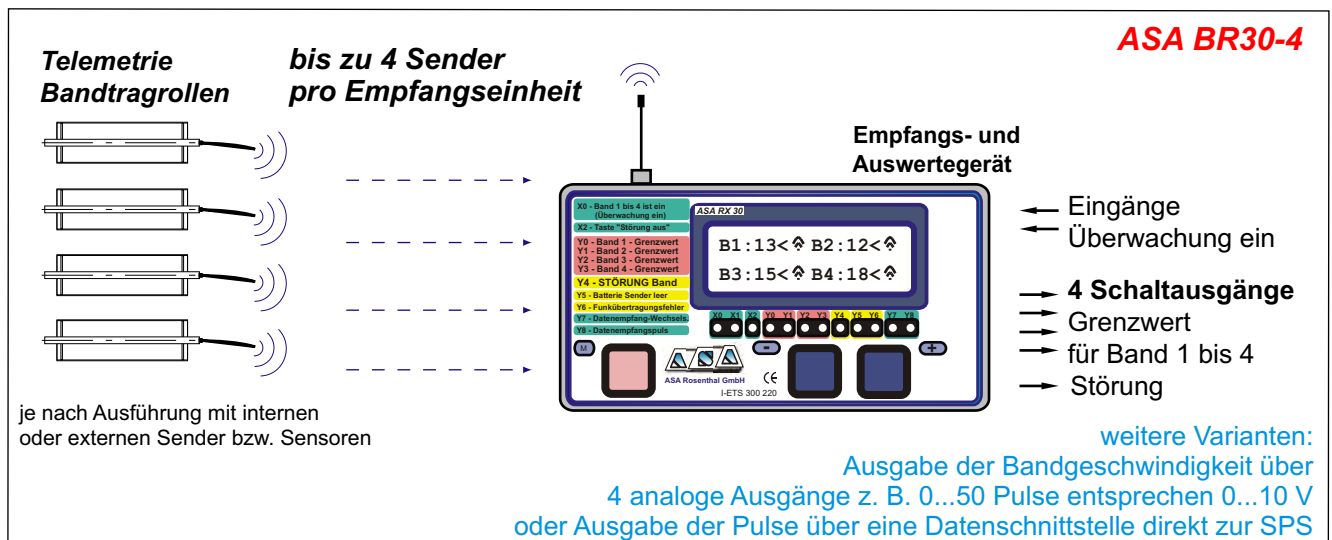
ASA BR30-4

Telemetrie Bandtragrollen

bis zu 4 Sender pro Empfangseinheit

Empfangs- und Auswertegerät

ASA RX 30

X0 - Band 1 bis 4 ist ein (Überwachung ein)
X2 - Taste "Störung aus"
Y0 - Band 1 - Grenzwert
Y1 - Band 2 - Grenzwert
Y2 - Band 3 - Grenzwert
Y3 - Band 4 - Grenzwert
Y4 - STÖRUNG Band
Y5 - Batterie Sender leer
Y6 - Funkübertragungsfehler
Y7 - Datenempfang-Wechsels
Y8 - Datenempfangspuls

B1:13< B2:12<
B3:15< B4:18<

X0 X1 X2 Y0 Y1 Y2 Y3 Y4 Y5 Y6 Y7 Y8

M - +

ASA Rosenthal GmbH
CE
I-ETS 300 220

Eingänge
Überwachung ein

4 Schaltausgänge
Grenzwert
für Band 1 bis 4
Störung

je nach Ausführung mit internen oder externen Sender bzw. Sensoren

weitere Varianten:
Ausgabe der Bandgeschwindigkeit über
4 analoge Ausgänge z. B. 0...50 Pulse entsprechen 0...10 V
oder Ausgabe der Pulse über eine Datenschnittstelle direkt zur SPS